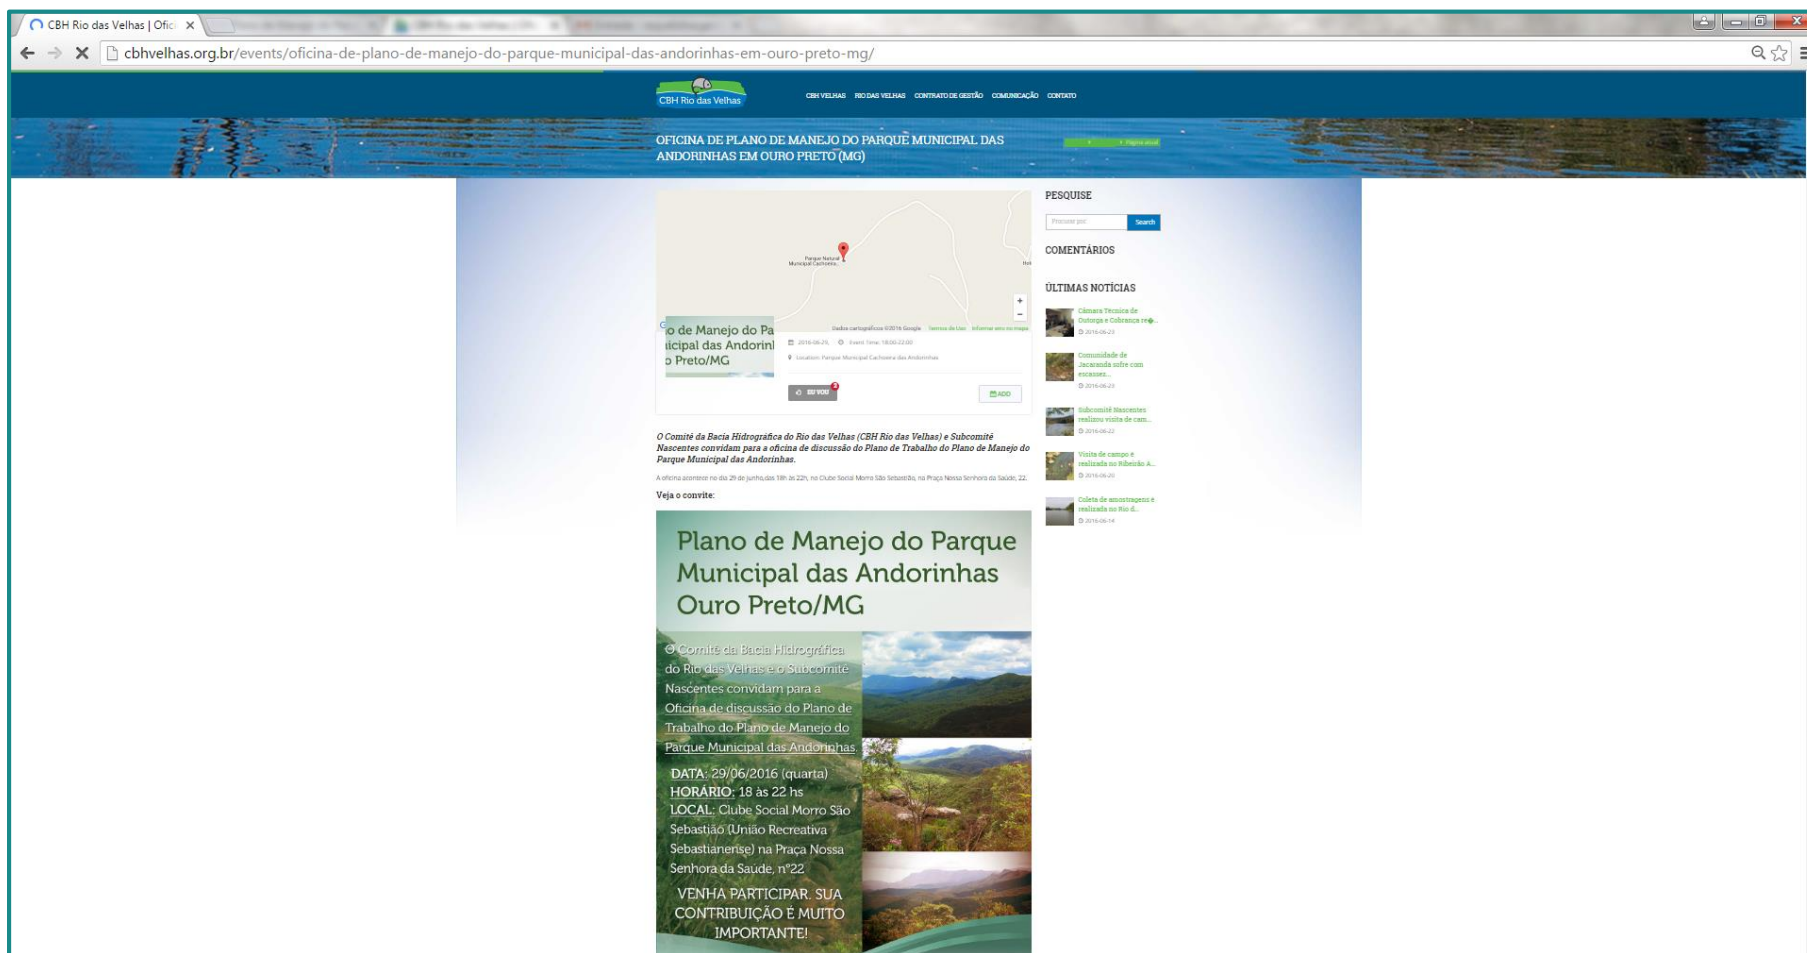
CBH Rio das Velhas | Ofici ×

cbhvelhas.org.br/events/oficina-de-plano-de-manejo-do-parque-municipal-das-andorinhas-em-ouro-preto-mg/

CBH Rio das Velhas

CBH VELHAS RIO DAS VELHAS CONTRATO DE GESTÃO COMUNICAÇÃO CONTATO

OFICINA DE PLANO DE MANEJO DO PARQUE MUNICIPAL DAS ANDORINHAS EM OURO PRETO (MG)

» Página atual

PESQUISE

Procurar por

Search

COMENTÁRIOS

ÚLTIMAS NOTÍCIAS

Câmara Técnica de Outorga e Cobrança re...
2016-06-23

Comunidade de Jacarandá sofre com escassez...
2016-06-23

Subcomitê Nascentes realizou visita de cam...
2016-06-22

Visita de campo é realizada no Ribeirão A...
2016-06-20

Coleta de amostragens é realizada no Rio d...
2016-06-14

Parque Natural Municipal Cachoeira...

Dados cartográficos ©2016 Google Termos de Uso Informar erro no mapa

o de Manejo do Pa
icipal das Andorin
o Preto/MG

2016-06-29, Event Time: 18:00-22:00

Location: Parque Municipal Cachoeira das Andorinhas

EU VOU

ADD

O Comitê da Bacia Hidrográfica do Rio das Velhas (CBH Rio das Velhas) e Subcomitê Nascentes convidam para a oficina de discussão do Plano de Trabalho do Plano de Manejo do Parque Municipal das Andorinhas.

A oficina acontece no dia 29 de junho,das 18h às 22h, no Clube Social Morro São Sebastião, na Praça Nossa Senhora da Saúde, 22.

Veja o convite:

Plano de Manejo do Parque Municipal das Andorinhas Ouro Preto/MG

O Comitê da Bacia Hidrográfica do Rio das Velhas e o Subcomitê Nascentes convidam para a Oficina de discussão do Plano de Trabalho do Plano de Manejo do Parque Municipal das Andorinhas.

DATA: 29/06/2016 (quarta)
HORÁRIO: 18 às 22 hs
LOCAL: Clube Social Morro São Sebastião (União Recreativa Sebastianense) na Praça Nossa Senhora da Saúde, nº22

VENHA PARTICIPAR. SUA CONTRIBUIÇÃO É MUITO IMPORTANTE!